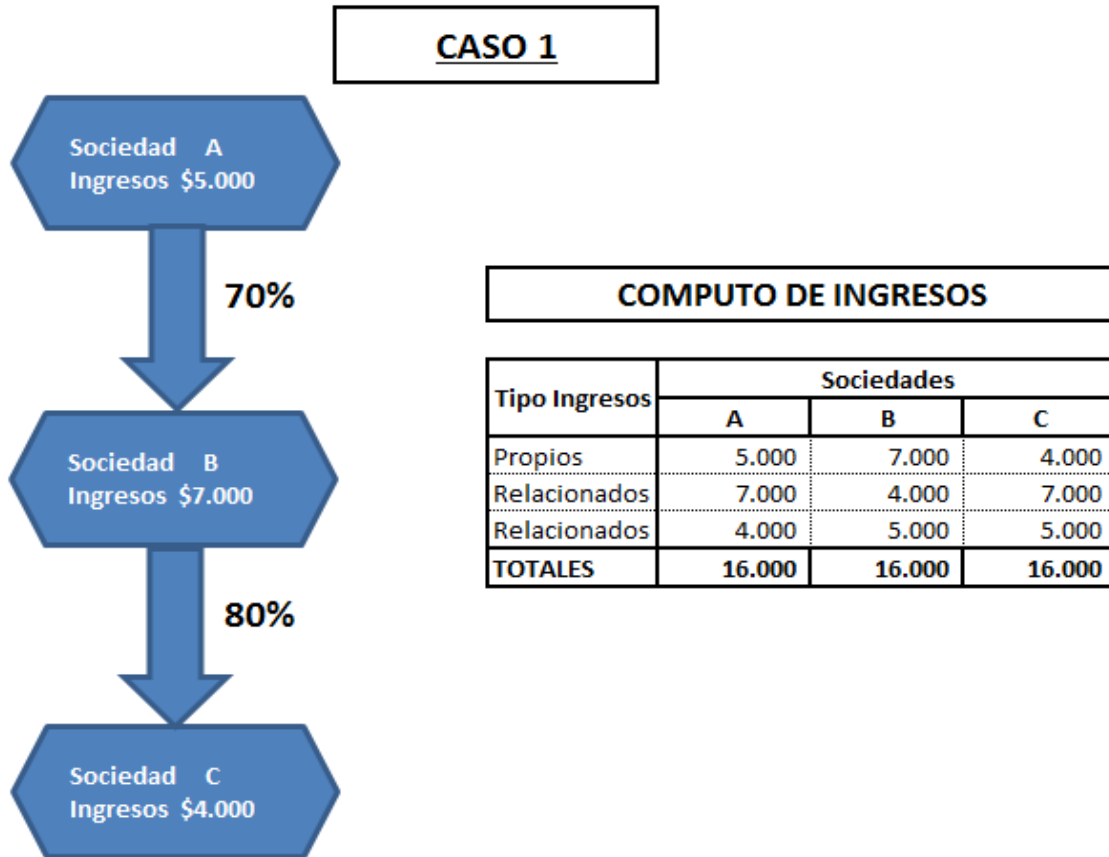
CASO 1

Sociedad A
Ingresos $5.000

70%

Sociedad B
Ingresos $7.000

80%

Sociedad C
Ingresos $4.000

COMPUTO DE INGRESOS

| Tipo Ingresos | Sociedades A | Sociedades B | Sociedades C |
|---|---|---|---|
| Propios | 5.000 | 7.000 | 4.000 |
| Relacionados | 7.000 | 4.000 | 7.000 |
| Relacionados | 4.000 | 5.000 | 5.000 |
| TOTALES | 16.000 | 16.000 | 16.000 |